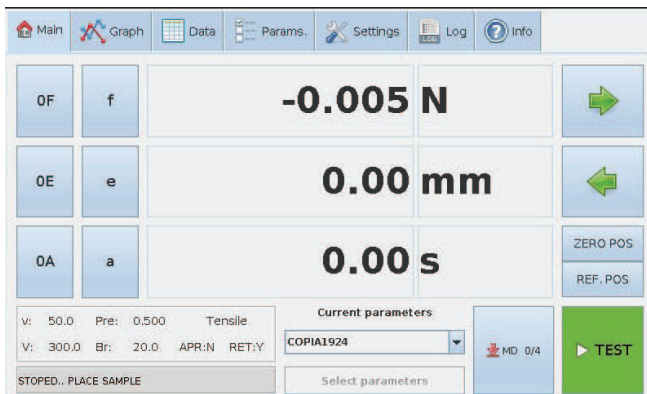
Main Graph Data Params. Settings Log Info

0F f -0.005 N

0E e 0.00 mm

0A a 0.00 s

ZERO POS

REF. POS

v: 50.0 Pre: 0.500 Tensile

V: 300.0 Br: 20.0 APR:N RET:Y

STOPED.. PLACE SAMPLE

Current parameters

COPIA1924

Select parameters

MD 0/4

TEST